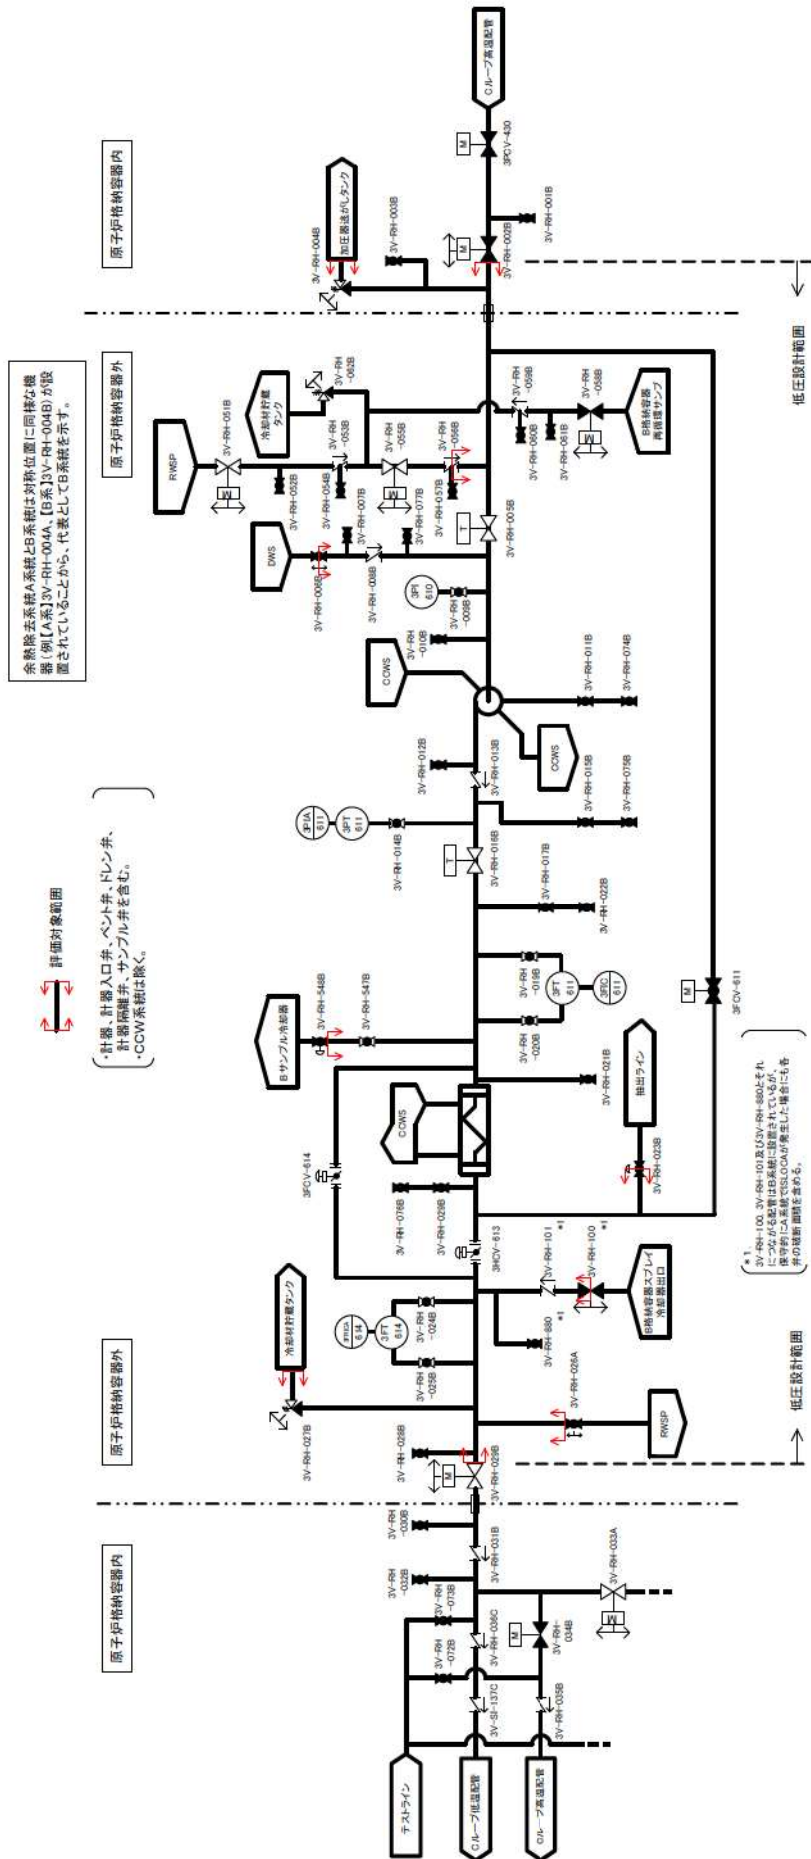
原子炉格納容器内

原子炉格納容器外

余熱除去系統A系統とB系統は対称位置に同様な機器（例【A系】3V-RH-004A、【B系】3V-RH-004B）が設置されていることから、代表としてB系統を示す。

原子炉格納容器外

原子炉格納容器内

評価対象範囲

・計器、計器入口弁、ベント弁、ドレン弁、計器隔離弁、サンプル弁を含む。
・CCW系統は除く。

低圧設計範囲

低圧設計範囲

Cループ高温配管

3PCV-430

3V-RH-001B

3V-RH-002B

3V-RH-003B

3V-RH-004B

加圧器逃がしタンク

冷却材貯蔵タンク

3V-RH-062B

RWSP

3V-RH-051B

3V-RH-052B

3V-RH-053B

3V-RH-054B

3V-RH-055B

3V-RH-056B

3V-RH-057B

3V-RH-007B

3V-RH-059B

3V-RH-058B

3V-RH-060B

3V-RH-061B

B格納容器再循環サンプ

3V-RH-005B

DWS

3V-RH-006B

3V-RH-008B

3PI 610

3V-RH-009B

3V-RH-010B

CCWS

CCWS

3V-RH-011B

3V-RH-074B

3V-RH-012B

3V-RH-013B

3V-RH-015B

3V-RH-075B

3PIA 611

3PT 611

3V-RH-014B

3V-RH-016B

3V-RH-017B

3V-RH-022B

3V-RH-019B

3FT 611

3FIC 611

3V-RH-020B

3FCV-611

Bサンプル冷却器

3V-RH-548B

3V-RH-547B

CCWS

3V-RH-021B

抽出ライン

3V-RH-023B

3FCV-614

3V-RH-076B

3V-RH-029B

3HCV-613

3V-RH-101 ＊1

3V-RH-100 ＊1

B格納容器スプレイ冷却器出口

＊1
3V-RH-100、3V-RH-101及び3V-RH-880とそれにつながる配管はB系統に設置されているが、保守的にA系統でISLOCAが発生した場合にも各弁の破損評価を含める。

冷却材貯蔵タンク

3V-RH-027B

3FIA 614

3FT 614

3V-RH-024B

3V-RH-025B

3V-RH-880 ＊1

3V-RH-026A

RWSP

3V-RH-028B

3V-RH-029B

3V-RH-030B

3V-RH-031B

3V-RH-032B

3V-RH-073B

3V-RH-072B

3V-RH-036C

3V-RH-034B

3V-RH-033A

3V-SI-137C

3V-RH-035B

テストライン

Cループ低温配管

Cループ高温配管